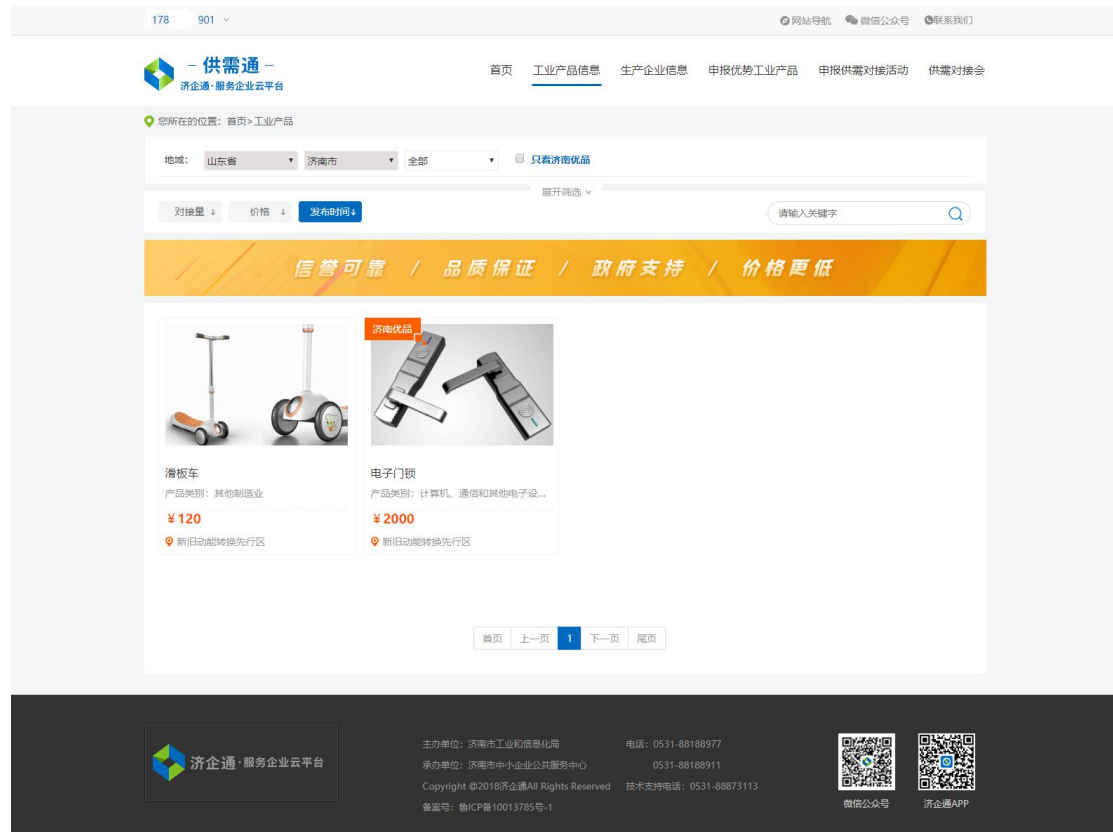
178 901

网站导航 微信公众号 联系我们

– 供需通 –
济企通·服务企业云平台

首页 工业产品信息 生产企业信息 申报优势工业产品 申报供需对接活动 供需对接会

您所在的位置：首页>工业产品

地域： 山东省 济南市 全部 只看济南优品

展开筛选

对接量 ↓ 价格 ↓ 发布时间↓

请输入关键字

信誉可靠 / 品质保证 / 政府支持 / 价格更低

滑板车
产品类别：其他制造业
¥120
新旧动能转换先行区

济南优品
电子门锁
产品类别：计算机、通信和其他电子设...
¥2000
新旧动能转换先行区

首页 上一页 1 下一页 尾页

济企通·服务企业云平台

主办单位：济南市工业和信息化局
承办单位：济南市中小企业公共服务中心
Copyright @2018济企通All Rights Reserved
备案号：鲁ICP备10013785号-1

电话：0531-88188977
0531-88188911
技术支持电话：0531-88873113

微信公众号
济企通APP